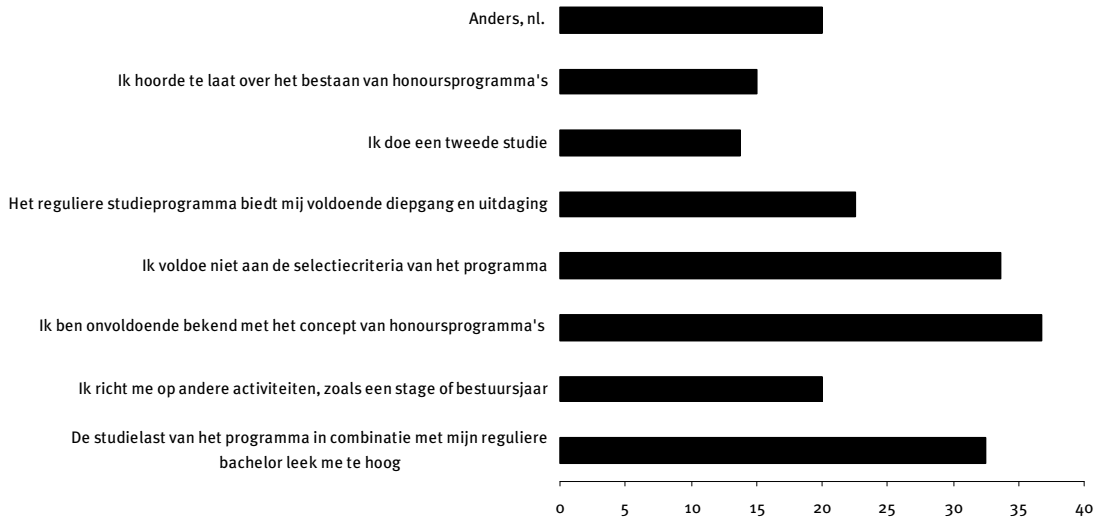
Anders, nl.

Ik hoorde te laat over het bestaan van honoursprogramma's

Ik doe een tweede studie

Het reguliere studieprogramma biedt mij voldoende diepgang en uitdaging

Ik voldoe niet aan de selectiecriteria van het programma

Ik ben onvoldoende bekend met het concept van honoursprogramma's

Ik richt me op andere activiteiten, zoals een stage of bestuursjaar

De studielast van het programma in combinatie met mijn reguliere bachelor leek me te hoog

0 5 10 15 20 25 30 35 40